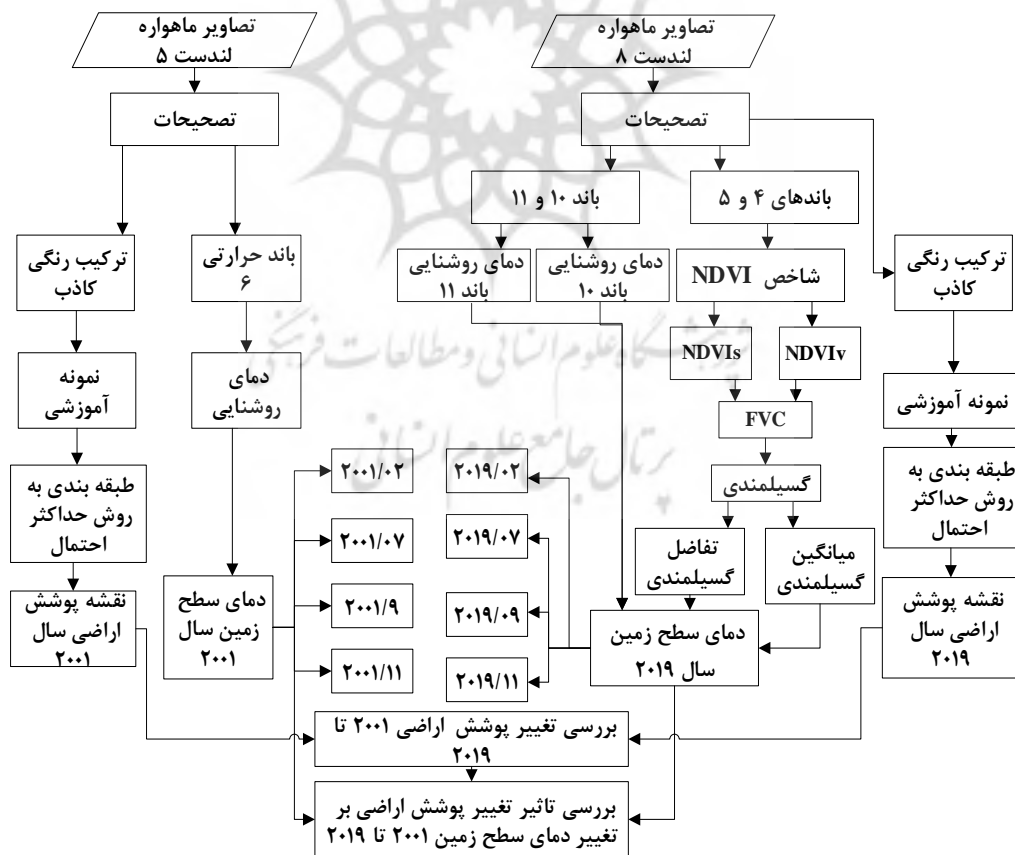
تصاویر ماهواره لندست ۸

تصحیحات

باند ۱۰ و ۱۱

باندهای ۴ و ۵

دمای روشنایی باند ۱۱

دمای روشنایی باند ۱۰

شاخص NDVI

ترکیب رنگی کاذب

NDVIs

NDVIv

FVC

گسیلمندی

تفاضل گسیلمندی

میانگین گسیلمندی

دمای سطح زمین سال ۲۰۱۹

نمونه آموزشی

طبقه بندی به روش حداکثر احتمال

نقشه پوشش اراضی سال ۲۰۱۹

تصاویر ماهواره لندست ۵

تصحیحات

ترکیب رنگی کاذب

باند حرارتی ۶

نمونه آموزشی

دمای روشنایی

طبقه بندی به روش حداکثر احتمال

نقشه پوشش اراضی سال ۲۰۰۱

دمای سطح زمین سال ۲۰۰۱

۲۰۰۱/۰۲

۲۰۰۱/۰۷

۲۰۰۱/۹

۲۰۰۱/۱۱

۲۰۱۹/۰۲

۲۰۱۹/۰۷

۲۰۱۹/۰۹

۲۰۱۹/۱۱

بررسی تغییر پوشش اراضی ۲۰۰۱ تا ۲۰۱۹

بررسی تاثیر تغییر پوشش اراضی بر تغییر دمای سطح زمین ۲۰۰۱ تا ۲۰۱۹